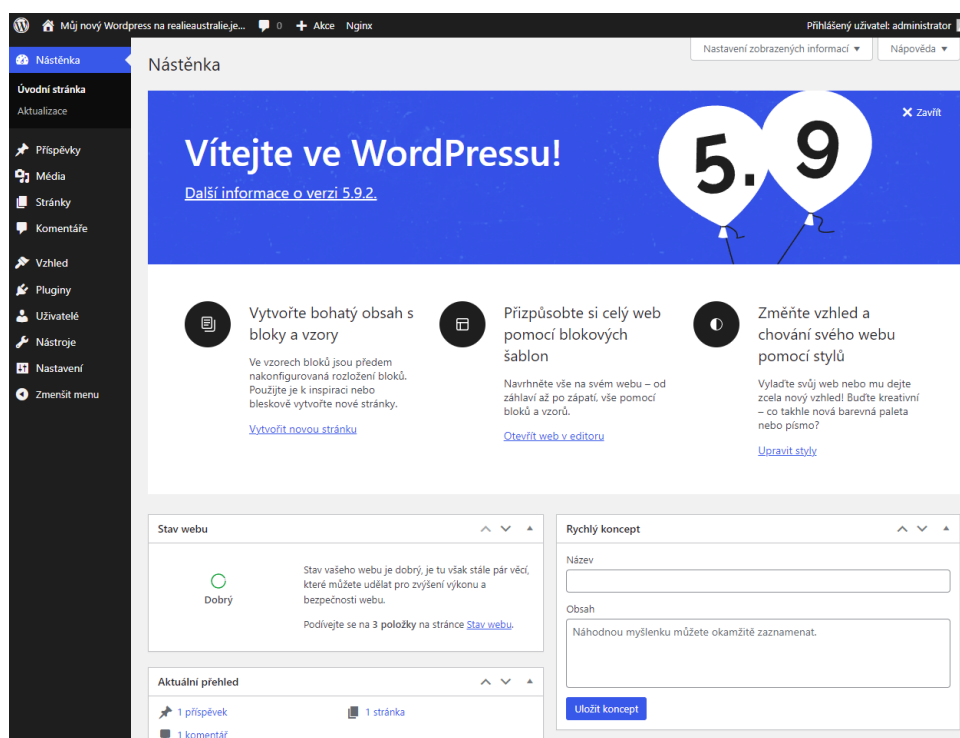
Můj nový Wordpress na realieaustralie.je... 0 + Akce Nginx
Přihlášený uživatel: administrator

Nástěnka
Úvodní stránka
Aktualizace
Příspěvky
Média
Stránky
Komentáře
Vzhled
Pluginy
Uživatelé
Nástroje
Nastavení
Zmenšit menu

Nastavení zobrazených informací ▼
Nápověda ▼

Nástěnka

✕ Zavřít

Vítejte ve WordPressu!
Další informace o verzi 5.9.2.

5.9

Vytvořte bohatý obsah s bloky a vzory
Ve vzorech bloků jsou předem nakonfigurovaná rozložení bloků. Použijte je k inspiraci nebo bleskově vytvořte nové stránky.
Vytvořit novou stránku

Přizpůsobte si celý web pomocí blokových šablon
Navrhněte vše na svém webu – od záhlaví až po zápatí, vše pomocí bloků a vzorů.
Otevřít web v editoru

Změňte vzhled a chování svého webu pomocí stylů
Vylaďte svůj web nebo mu dejte zcela nový vzhled! Buďte kreativní – co takhle nová barevná paleta nebo písmo?
Upravit styly

Stav webu
Dobrý
Stav vašeho webu je dobrý, je tu však stále pár věcí, které můžete udělat pro zvýšení výkonu a bezpečnosti webu.
Podívejte se na 3 položky na stránce Stav webu.

Rychlý koncept
Název
Obsah
Náhodnou myšlenku můžete okamžitě zaznamenat.
Uložit koncept

Aktuální přehled
1 příspěvek
1 stránka
1 komentář